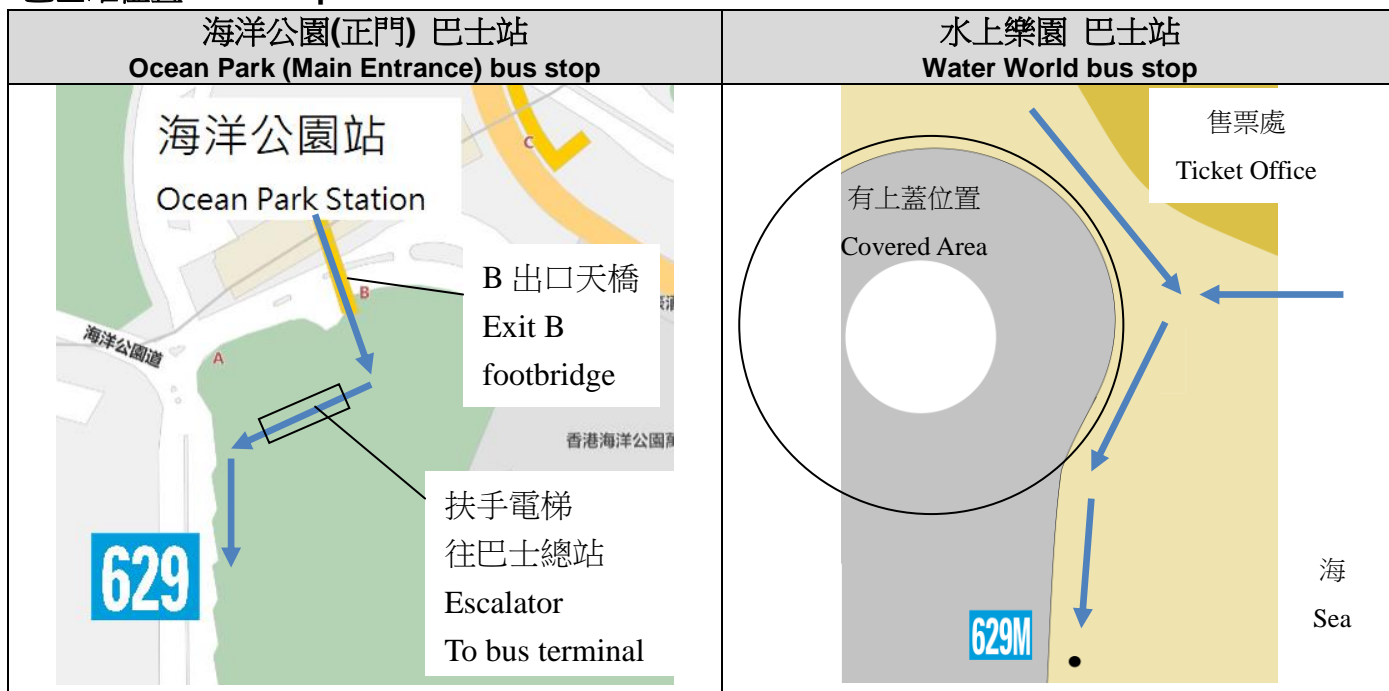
| 海洋公園(正門) 巴士站<br>Ocean Park (Main Entrance) bus stop | 水上樂園 巴士站<br>Water World bus stop |
|---|---|
| 海洋公園站<br>Ocean Park Station<br>C<br>B<br>A<br>海洋公園道<br>B 出口天橋<br>Exit B<br>footbridge<br>香港海洋公園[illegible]<br>扶手電梯<br>往巴士總站<br>Escalator<br>To bus terminal<br>629 | 售票處<br>Ticket Office<br>有上蓋位置<br>Covered Area<br>海<br>Sea<br>629M |